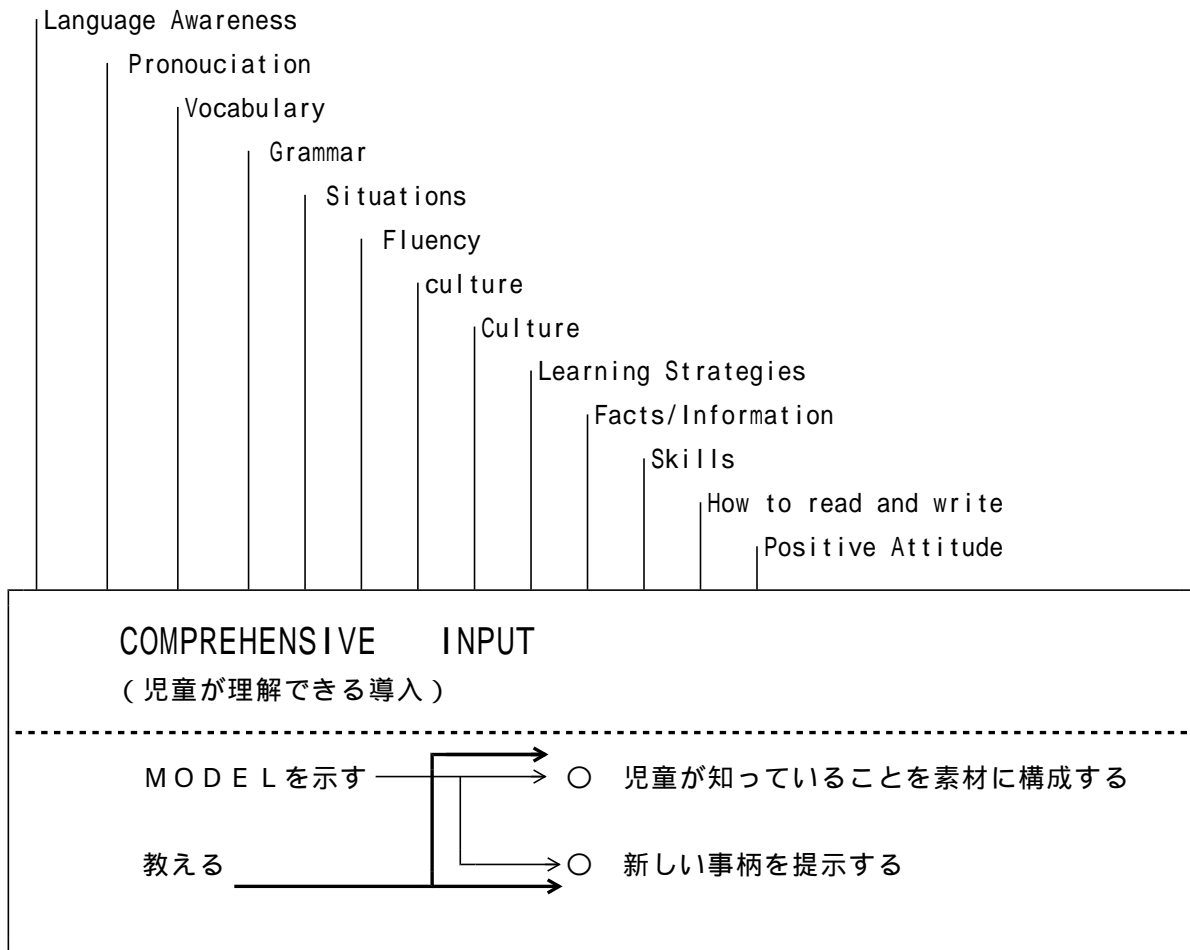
Language Awareness

Pronouciation

Vocabulary

Grammar

Situations

Fluency

culture

Culture

Learning Strategies

Facts/Information

Skills

How to read and write

Positive Attitude

COMPREHENSIVE INPUT

（児童が理解できる導入）

MODELを示す

教える

○ 児童が知っていることを素材に構成する

○ 新しい事柄を提示する